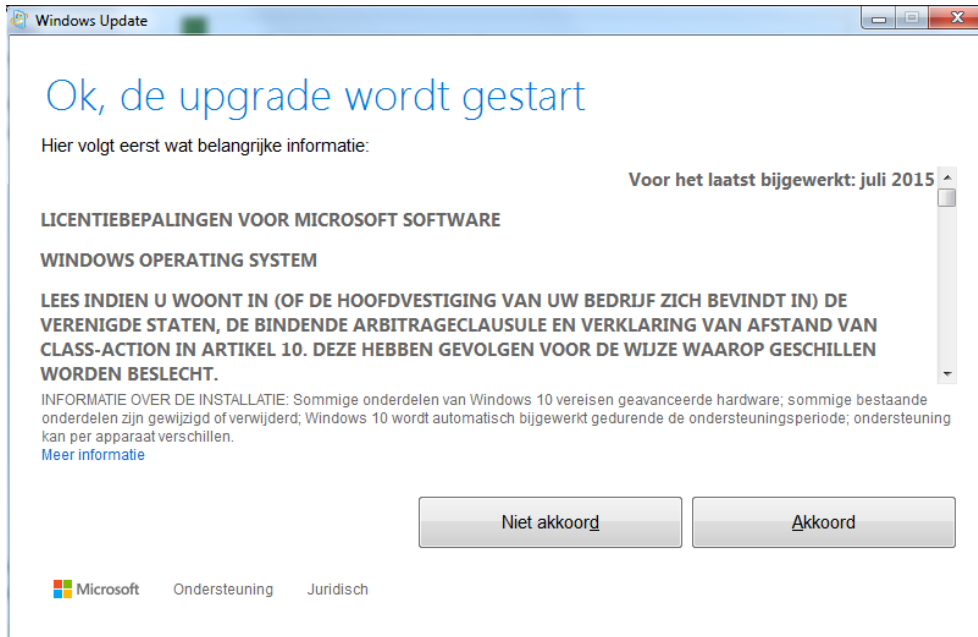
Windows Update

Ok, de upgrade wordt gestart

Hier volgt eerst wat belangrijke informatie:

Voor het laatst bijgewerkt: juli 2015

LICENTIEBEPALINGEN VOOR MICROSOFT SOFTWARE

WINDOWS OPERATING SYSTEM

LEES INDIEN U WOONT IN (OF DE HOOFDVESTIGING VAN UW BEDRIJF ZICH BEVINDT IN) DE VERENIGDE STATEN, DE BINDENDE ARBITRAGECLAUSULE EN VERKLARING VAN AFSTAND VAN CLASS-ACTION IN ARTIKEL 10. DEZE HEBBEN GEVOLGEN VOOR DE WIJZE WAAROP GESCHILLEN WORDEN BESLECHT.

INFORMATIE OVER DE INSTALLATIE: Sommige onderdelen van Windows 10 vereisen geavanceerde hardware; sommige bestaande onderdelen zijn gewijzigd of verwijderd; Windows 10 wordt automatisch bijgewerkt gedurende de ondersteuningsperiode; ondersteuning kan per apparaat verschillen.
Meer informatie

Niet akkoord

Akkoord

Microsoft Ondersteuning Juridisch